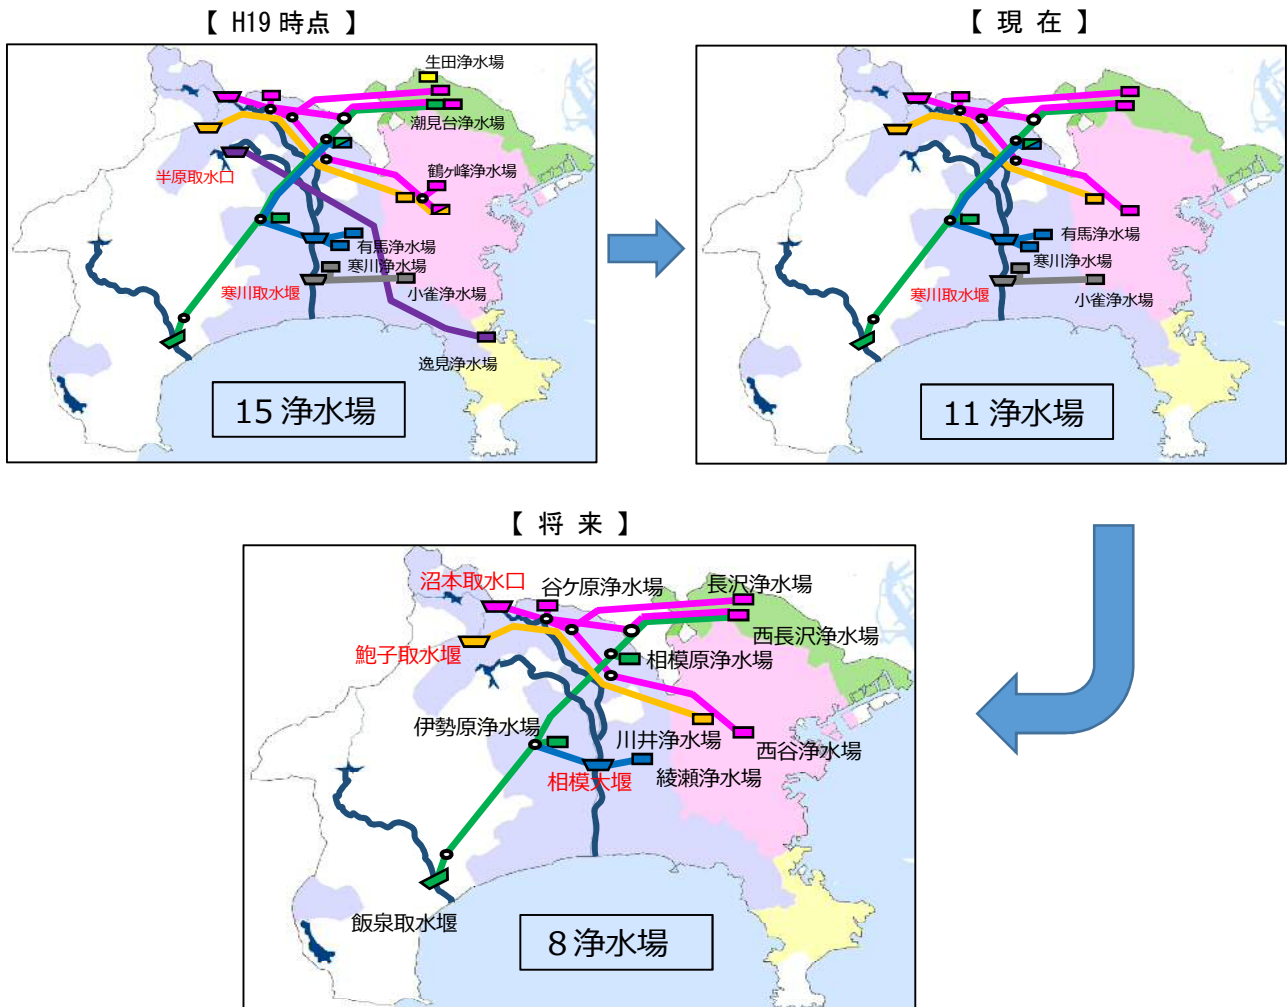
【 H19 時点 】

生田浄水場
潮見台浄水場
鶴ヶ峰浄水場
半原取水口
有馬浄水場
寒川浄水場
寒川取水堰
小雀浄水場
逸見浄水場

15 浄水場

【 現 在 】

有馬浄水場
寒川浄水場
寒川取水堰
小雀浄水場

11 浄水場

【 将 来 】

沼本取水口
谷ケ原浄水場
長沢浄水場
西長沢浄水場
鮎子取水堰
相模原浄水場
伊勢原浄水場
川井浄水場
西谷浄水場
相模大堰
綾瀬浄水場
飯泉取水堰

8 浄水場